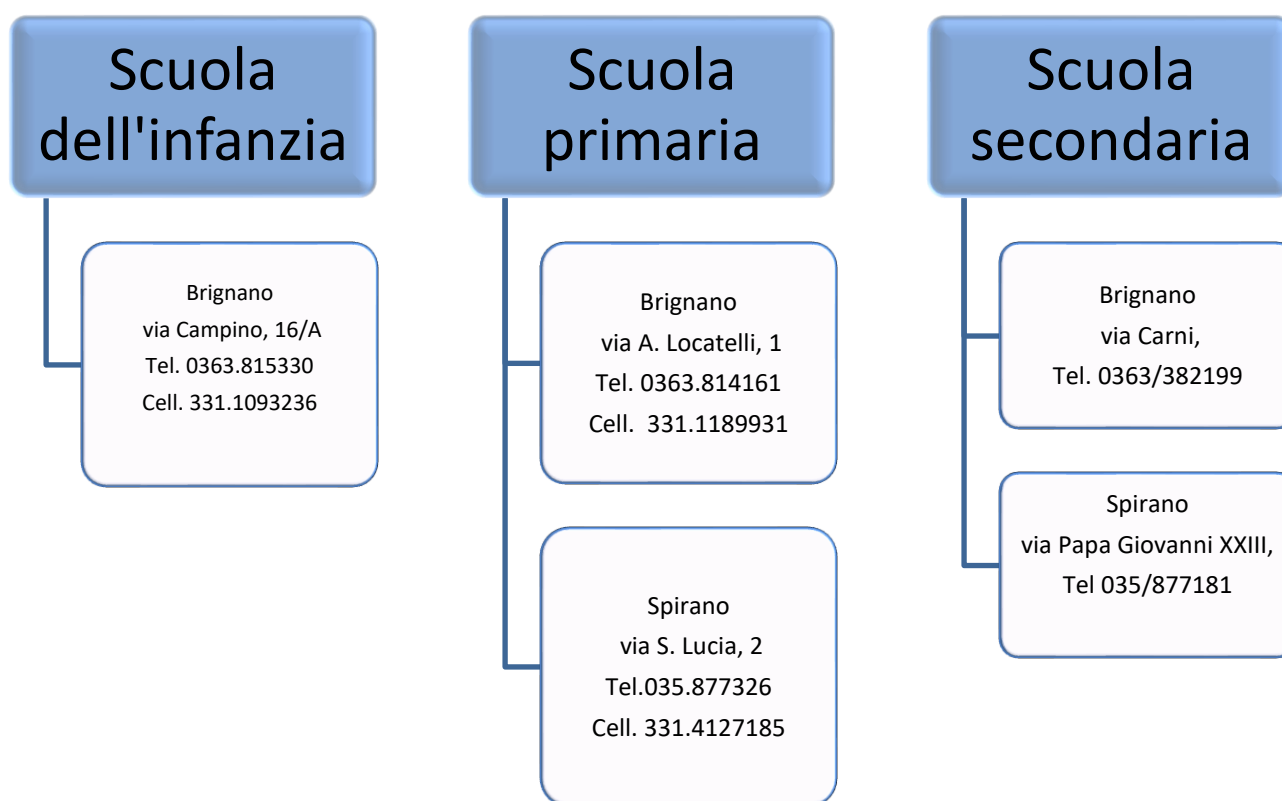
Scuola dell'infanzia

Brignano
via Campino, 16/A
Tel. 0363.815330
Cell. 331.1093236

Scuola primaria

Brignano
via A. Locatelli, 1
Tel. 0363.814161
Cell. 331.1189931

Spirano
via S. Lucia, 2
Tel.035.877326
Cell. 331.4127185

Scuola secondaria

Brignano
via Carni,
Tel. 0363/382199

Spirano
via Papa Giovanni XXIII,
Tel 035/877181